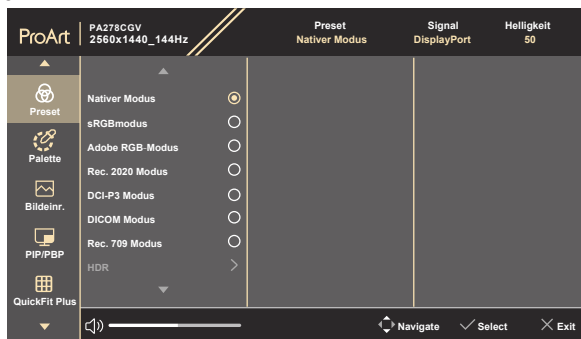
ProArt | PA278CGV
2560x1440_144Hz

Preset
Nativer Modus

Signal
DisplayPort

Helligkeit
50

Preset
Palette
Bildeinr.
PIP/PBP
QuickFit Plus

Nativer Modus
sRGBmodus
Adobe RGB-Modus
Rec. 2020 Modus
DCI-P3 Modus
DICOM Modus
Rec. 709 Modus
HDR

Navigate
Select
Exit